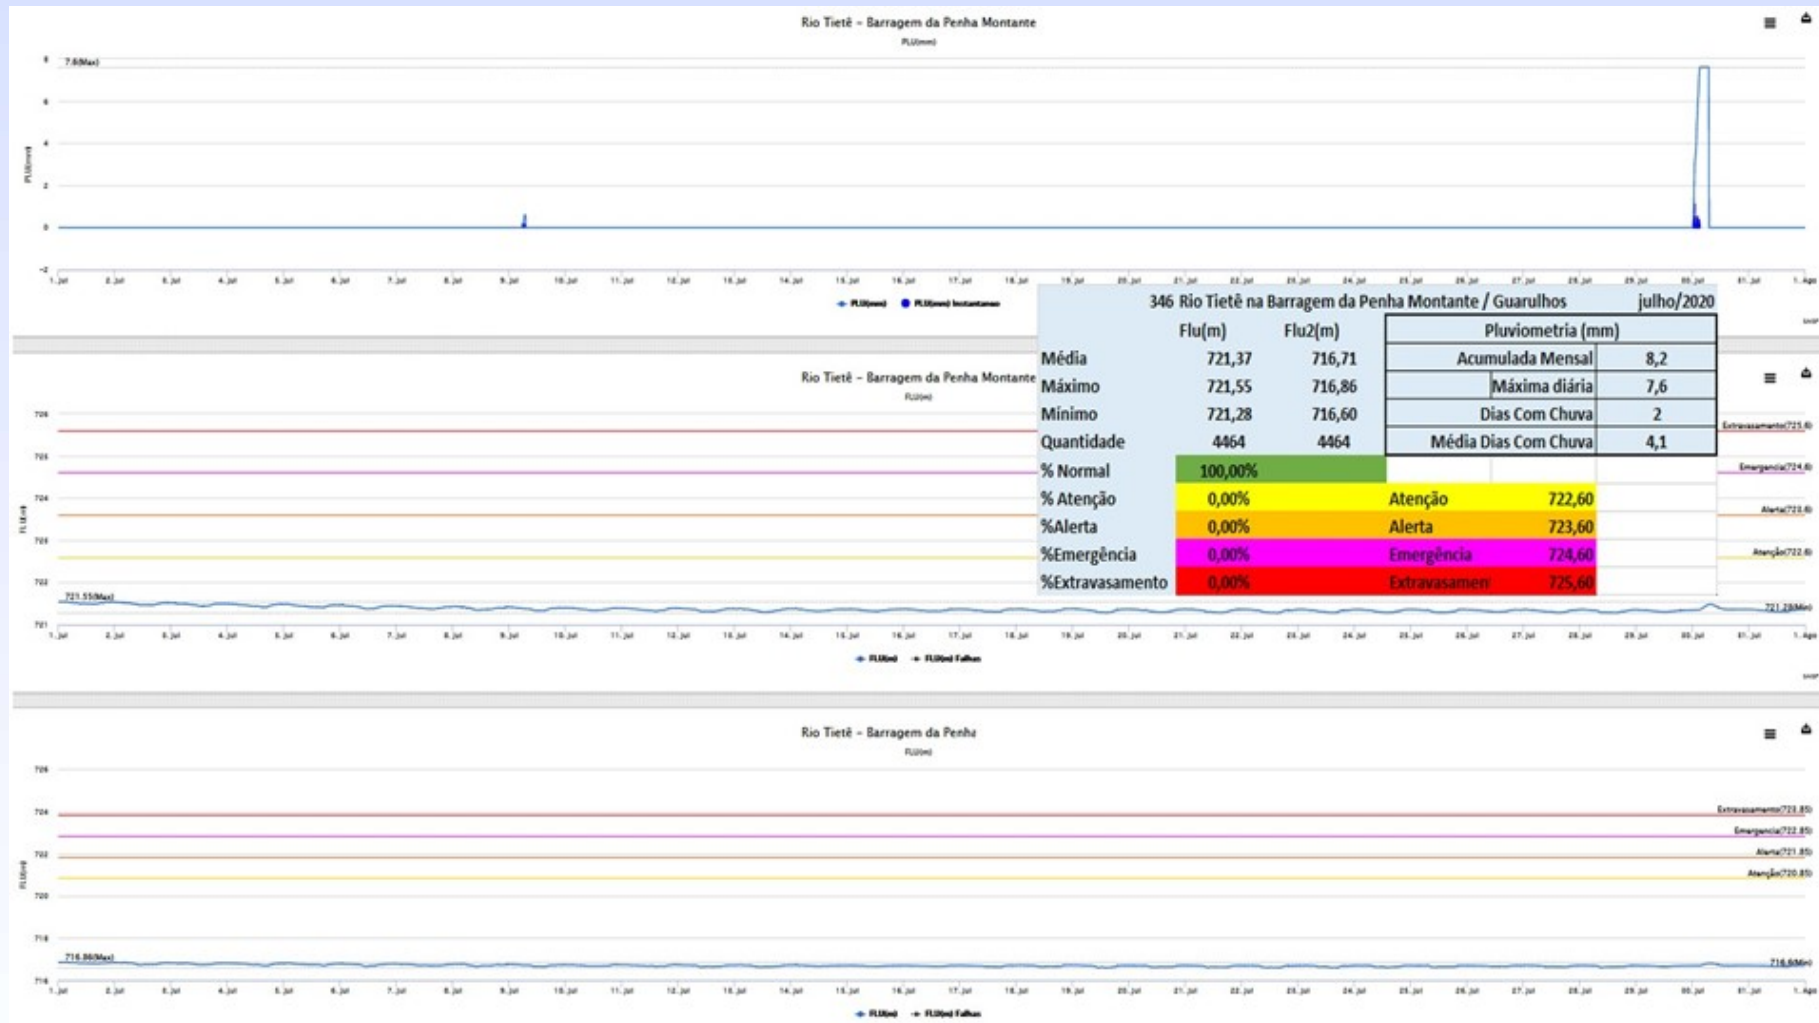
Rio Tietê - Barragem da Penha Montante
PLU(mm)

7.6(Max)

8
6
4
2
0
-2

PLU(mm)

1. Jul 2. Jul 3. Jul 4. Jul 5. Jul 6. Jul 7. Jul 8. Jul 9. Jul 10. Jul 11. Jul 12. Jul 13. Jul 14. Jul 15. Jul 16. Jul 17. Jul 18. Jul 19. Jul 20. Jul 21. Jul 22. Jul 23. Jul 24. Jul 25. Jul 26. Jul 27. Jul 28. Jul 29. Jul 30. Jul 31. Jul 1. Ago

PLU(mm) PLU(mm) Instantaneo

346 Rio Tietê na Barragem da Penha Montante / Guarulhos julho/2020

| | Flu(m) | Flu2(m) | Pluviometria (mm) | |
|---|---|---|---|---|
| Média | 721,37 | 716,71 | Acumulada Mensal | 8,2 |
| Máximo | 721,55 | 716,86 | Máxima diária | 7,6 |
| Mínimo | 721,28 | 716,60 | Dias Com Chuva | 2 |
| Quantidade | 4464 | 4464 | Média Dias Com Chuva | 4,1 |
| % Normal | 100,00% | | | |
| % Atenção | 0,00% | Atenção | 722,60 | |
| %Alerta | 0,00% | Alerta | 723,60 | |
| %Emergência | 0,00% | Emergência | 724,60 | |
| %Extravasamento | 0,00% | Extravasamen | 725,60 | |

Rio Tietê - Barragem da Penha Montante
FLU(m)

726
725
724
723
722
721

FLU(m)

721.55(Max)

Extravasamento(725.6)
Emergencia(724.6)
Alerta(723.6)
Atenção(722.6)
721.28(Min)

1. Jul 2. Jul 3. Jul 4. Jul 5. Jul 6. Jul 7. Jul 8. Jul 9. Jul 10. Jul 11. Jul 12. Jul 13. Jul 14. Jul 15. Jul 16. Jul 17. Jul 18. Jul 19. Jul 20. Jul 21. Jul 22. Jul 23. Jul 24. Jul 25. Jul 26. Jul 27. Jul 28. Jul 29. Jul 30. Jul 31. Jul 1. Ago

FLU(m) FLU(m) Falhas

Rio Tietê - Barragem da Penha
FLU(m)

726
724
722
720
718
716

FLU(m)

716.86(Max)

Extravasamento(723.85)
Emergencia(722.85)
Alerta(721.85)
Atenção(720.85)
716.6(Min)

1. Jul 2. Jul 3. Jul 4. Jul 5. Jul 6. Jul 7. Jul 8. Jul 9. Jul 10. Jul 11. Jul 12. Jul 13. Jul 14. Jul 15. Jul 16. Jul 17. Jul 18. Jul 19. Jul 20. Jul 21. Jul 22. Jul 23. Jul 24. Jul 25. Jul 26. Jul 27. Jul 28. Jul 29. Jul 30. Jul 31. Jul 1. Ago

FLU(m) FLU(m) Falhas